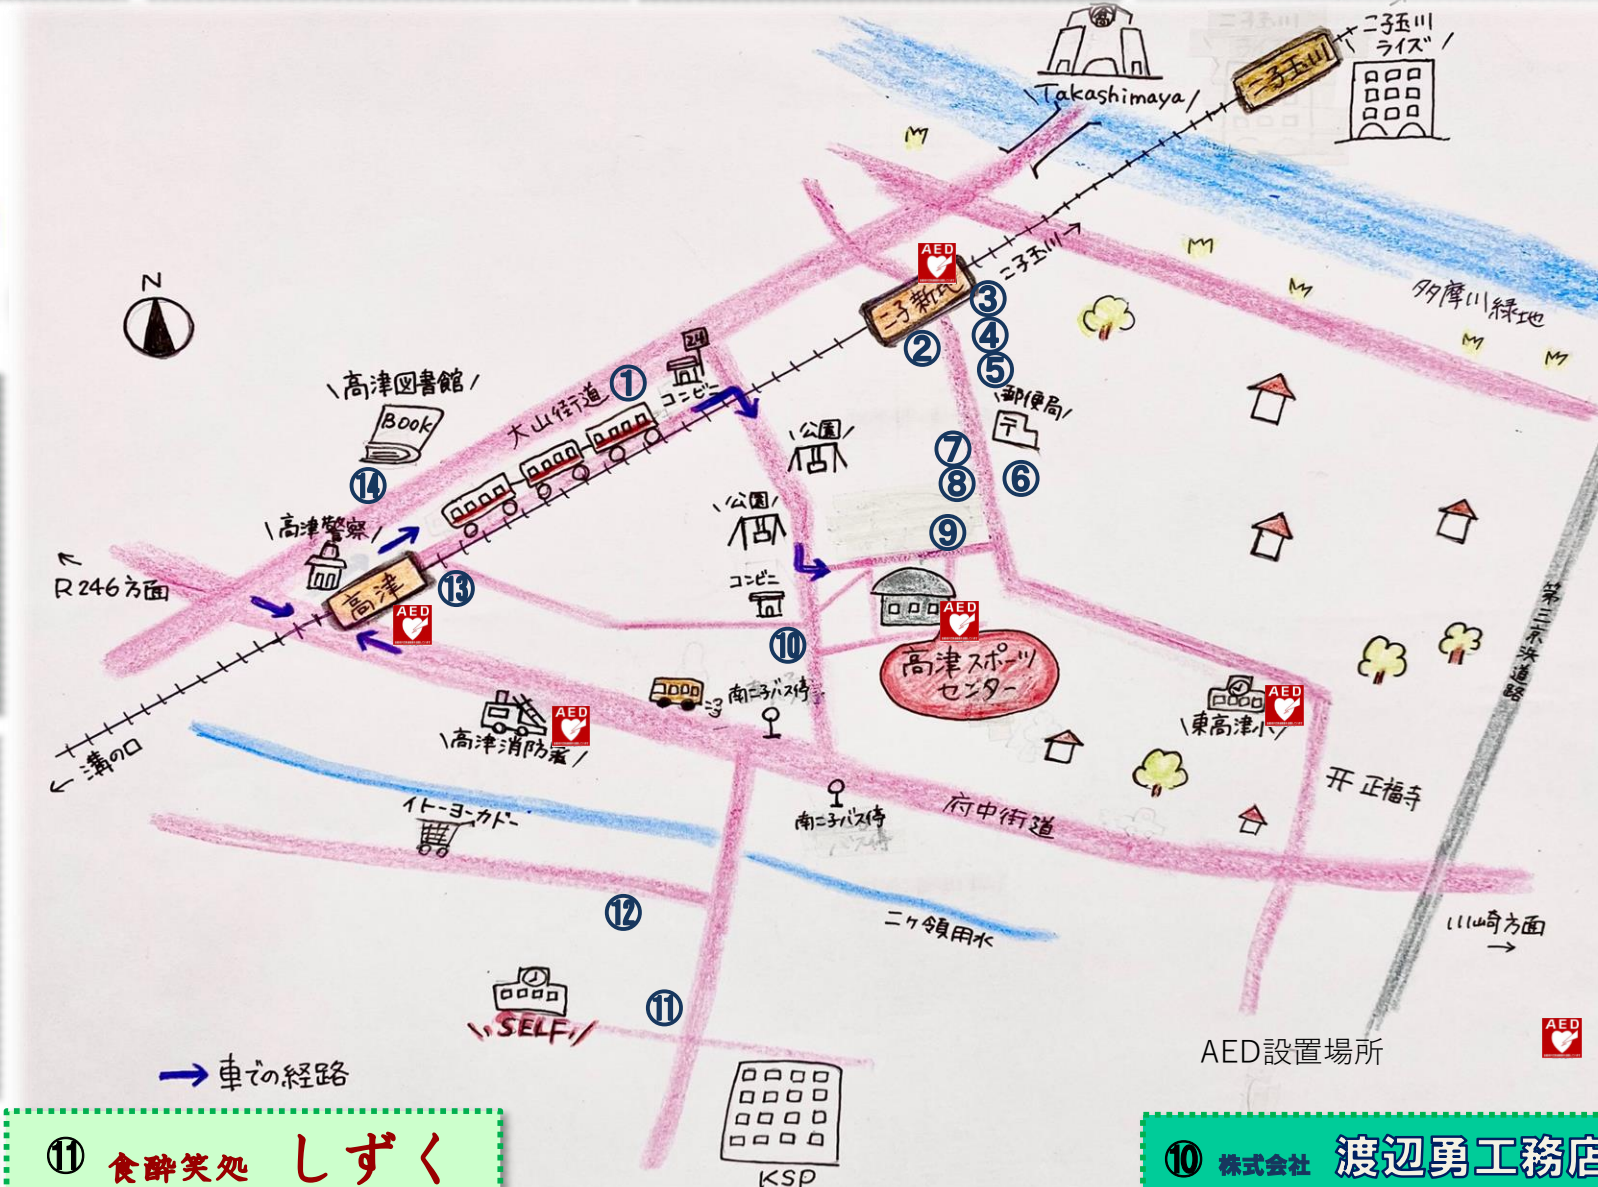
Takashimaya
二子玉川
二子玉川ライズ
二子玉川→
二子新地
AED
多摩川緑地
N
高津図書館
Book
大山街道
①
コンビニ
24
③
④
⑤
②
郵便局
公園
公園
⑦
⑧
⑥
⑨
⑭
高津警察
R246方面
高津
⑬
AED
コンビニ
AED
⑩
高津スポーツセンター
南二子バス停
AED
高津消防署
AED
東高津小
開 正福寺
第三京浜道路
←溝の口
イトーヨーカドー
南二子バス停
府中街道
⑫
二ヶ領用水
川崎方面→
⑪
SELF
AED設置場所
AED
車での経路
KSP
⑪ 食酔笑処 しずく
⑩ 株式会社 渡辺勇工務店